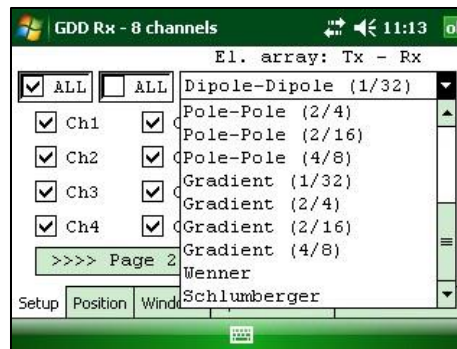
GDD Rx - 8 channels 11:13 ok

El. array: Tx - Rx

ALL ALL Dipole-Dipole (1/32)

Ch1
Ch2
Ch3
Ch4

Pole-Pole (2/4)
Pole-Pole (2/16)
Pole-Pole (4/8)
Gradient (1/32)
Gradient (2/4)
Gradient (2/16)
Gradient (4/8)
Wenner
Schlumberger

>>>> Page 2

Setup Position Windo